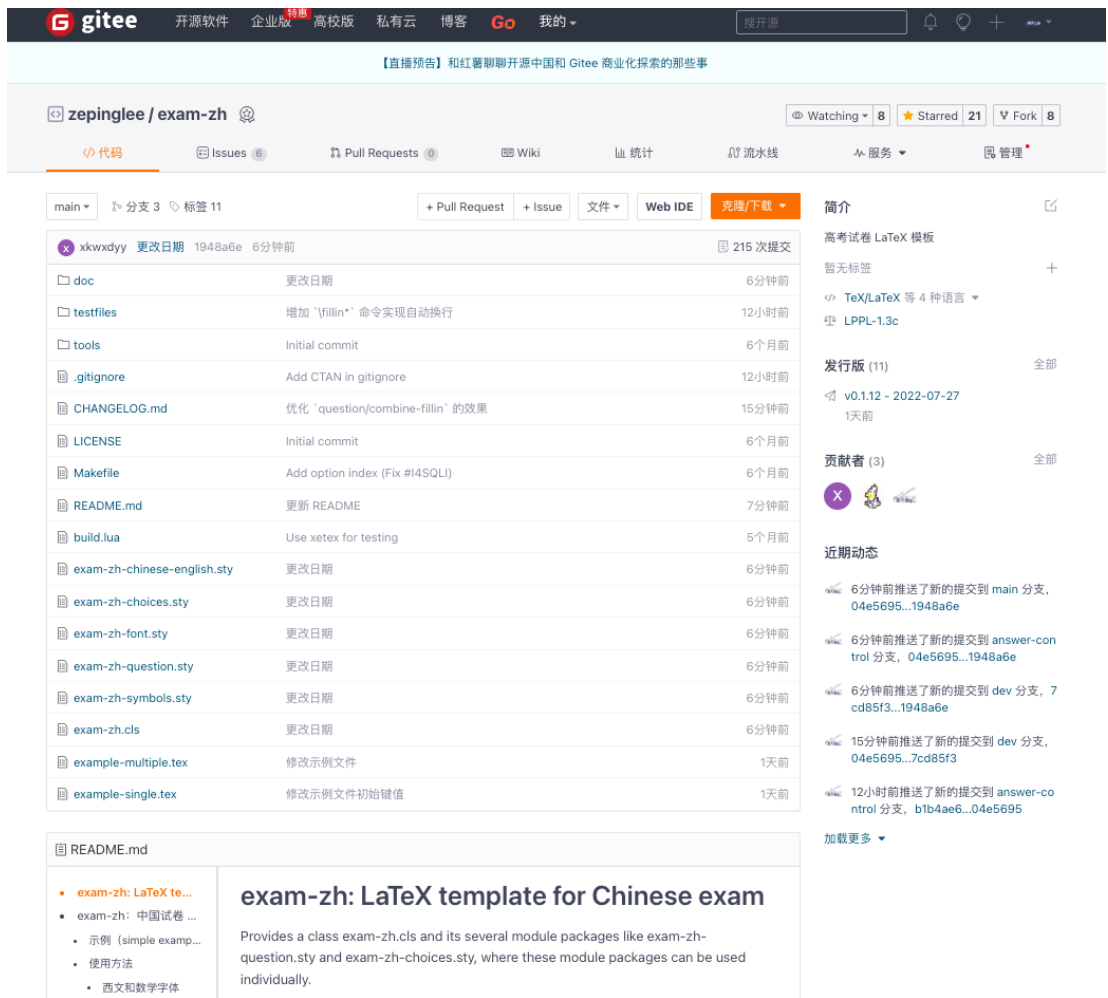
gitee 开源软件 企业版 特惠 高校版 私有云 博客 Go 我的 搜开源

【直播预告】和红薯聊聊开源中国和 Gitee 商业化探索的那些事

zepinglee / exam-zh

Watching 8 Starred 21 Fork 8

代码 Issues 6 Pull Requests 0 Wiki 统计 流水线 服务 管理

main 分支 3 标签 11 + Pull Request + Issue 文件 Web IDE 克隆/下载

xkwxdyy 更改日期 1948a6e 6分钟前 215 次提交

| | | |
|---|---|---|
| doc | 更改日期 | 6分钟前 |
| testfiles | 增加 `\fillin*` 命令实现自动换行 | 12小时前 |
| tools | Initial commit | 6个月前 |
| .gitignore | Add CTAN in gitignore | 12小时前 |
| CHANGELOG.md | 优化 `question/combine-fillin` 的效果 | 15分钟前 |
| LICENSE | Initial commit | 6个月前 |
| Makefile | Add option index (Fix #I4SQLI) | 6个月前 |
| README.md | 更新 README | 7分钟前 |
| build.lua | Use xetex for testing | 5个月前 |
| exam-zh-chinese-english.sty | 更改日期 | 6分钟前 |
| exam-zh-choices.sty | 更改日期 | 6分钟前 |
| exam-zh-font.sty | 更改日期 | 6分钟前 |
| exam-zh-question.sty | 更改日期 | 6分钟前 |
| exam-zh-symbols.sty | 更改日期 | 6分钟前 |
| exam-zh.cls | 更改日期 | 6分钟前 |
| example-multiple.tex | 修改示例文件 | 1天前 |
| example-single.tex | 修改示例文件初始键值 | 1天前 |

README.md

• exam-zh: LaTeX te...
• exam-zh：中国试卷 ...
• 示例（simple examp...
• 使用方法
• 西文和数学字体

exam-zh: LaTeX template for Chinese exam

Provides a class exam-zh.cls and its several module packages like exam-zh-question.sty and exam-zh-choices.sty, where these module packages can be used individually.

简介
高考试卷 LaTeX 模板
暂无标签
TeX/LaTeX 等 4 种语言
LPPL-1.3c

发行版 (11) 全部
v0.1.12 - 2022-07-27
1天前

贡献者 (3) 全部
X

近期动态
6分钟前推送了新的提交到 main 分支，04e5695...1948a6e
6分钟前推送了新的提交到 answer-control 分支，04e5695...1948a6e
6分钟前推送了新的提交到 dev 分支，7cd85f3...1948a6e
15分钟前推送了新的提交到 dev 分支，04e5695...7cd85f3
12小时前推送了新的提交到 answer-control 分支，b1b4ae6...04e5695
加载更多